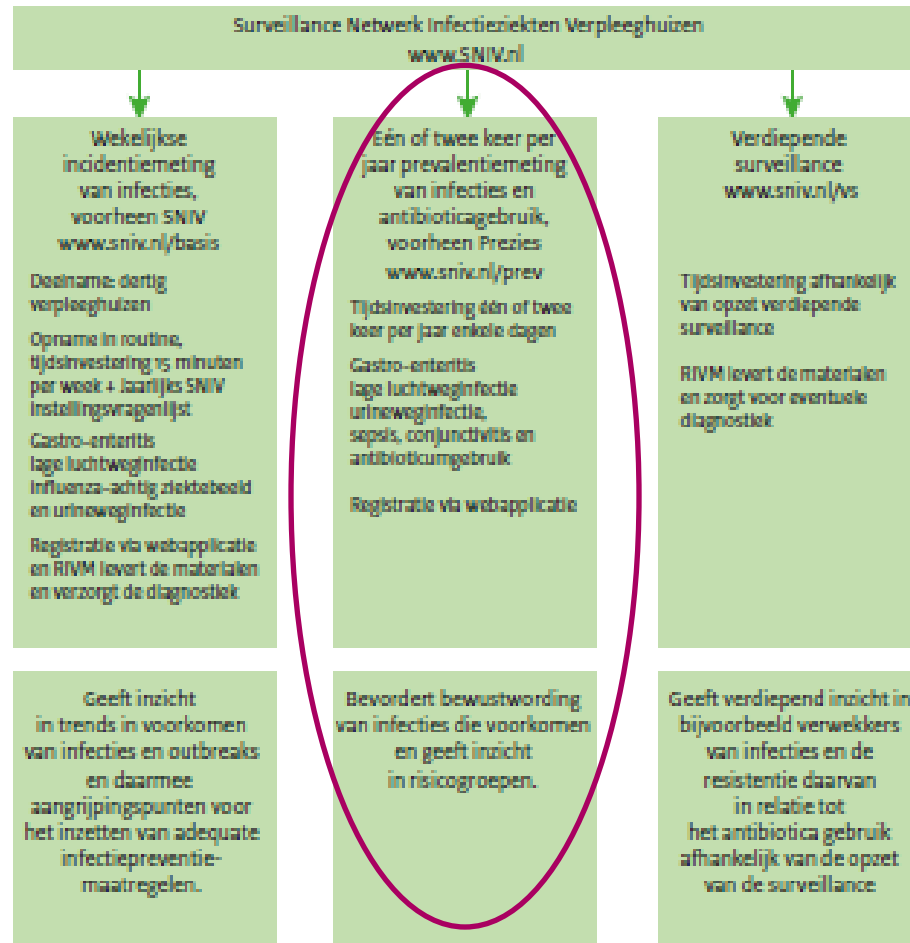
Surveillance Netwerk Infectieziekten Verpleeghuizen
www.SNIV.nl

Wekelijkse incidentiemeting van infecties, voorheen SNIV
www.sniv.nl/basis

Deelname: dertig verpleeghuizen

Opname in routine, tijdsinvestering 15 minuten per week + Jaarlijks SNIV instellingsvragenlijst

Gastro-enteritis
lage luchtweginfectie
Influenza-achtig ziektebeeld en urineweginfectie

Registratie via webapplicatie en RIVM levert de materialen en verzorgt de diagnostiek

Eén of twee keer per jaar prevalentiemeting van infecties en antibioticagebruik, voorheen Prezies
www.sniv.nl/prev

Tijdsinvestering één of twee keer per jaar enkele dagen

Gastro-enteritis
lage luchtweginfectie
urineweginfectie,
sepsis, conjunctivitis en antibioticumgebruik

Registratie via webapplicatie

Verdiepende surveillance
www.sniv.nl/vs

Tijdsinvestering afhankelijk van opzet verdiepende surveillance

RIVM levert de materialen en zorgt voor eventuele diagnostiek

Geeft inzicht in trends in voorkomen van infecties en outbreaks en daarmee aangrijpingspunten voor het inzetten van adequate infectiepreventie-maatregelen.

Bevordert bewustwording van infecties die voorkomen en geeft inzicht in risicogroepen.

Geeft verdiepend inzicht in bijvoorbeeld verwekkers van infecties en de resistentie daarvan in relatie tot het antibiotica gebruik afhankelijk van de opzet van de surveillance